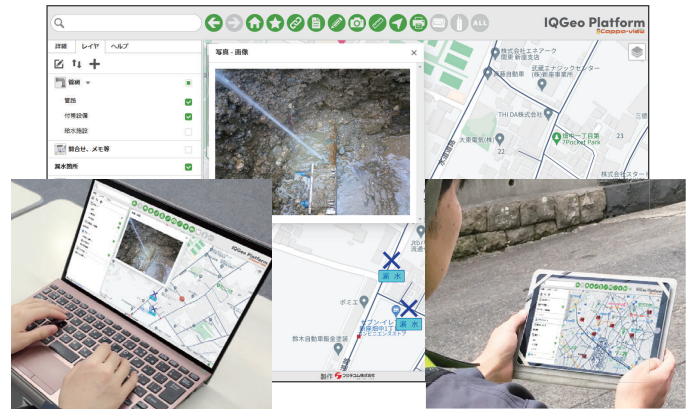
IQGeo Platform
Coppo-view

ALL

詳細 レイヤ ヘルプ

管網
管路
付帯設備
給水施設
観合せ、メモ等
漏水箇所

写真・画像

株式会社エネアーク
武蔵自動車
武蔵エナジックセンター
(株)電業社
THI DA株式会社
大東電気(株)
国中一丁目第
7Pocket Park
株式会社スター
三徳
23
22

漏水
漏水
ポミエ
セブンイレブン
府中若松町1丁目
ジャパンエネルギー
鈴木自動車販売会社

制作 フジテコム株式会社